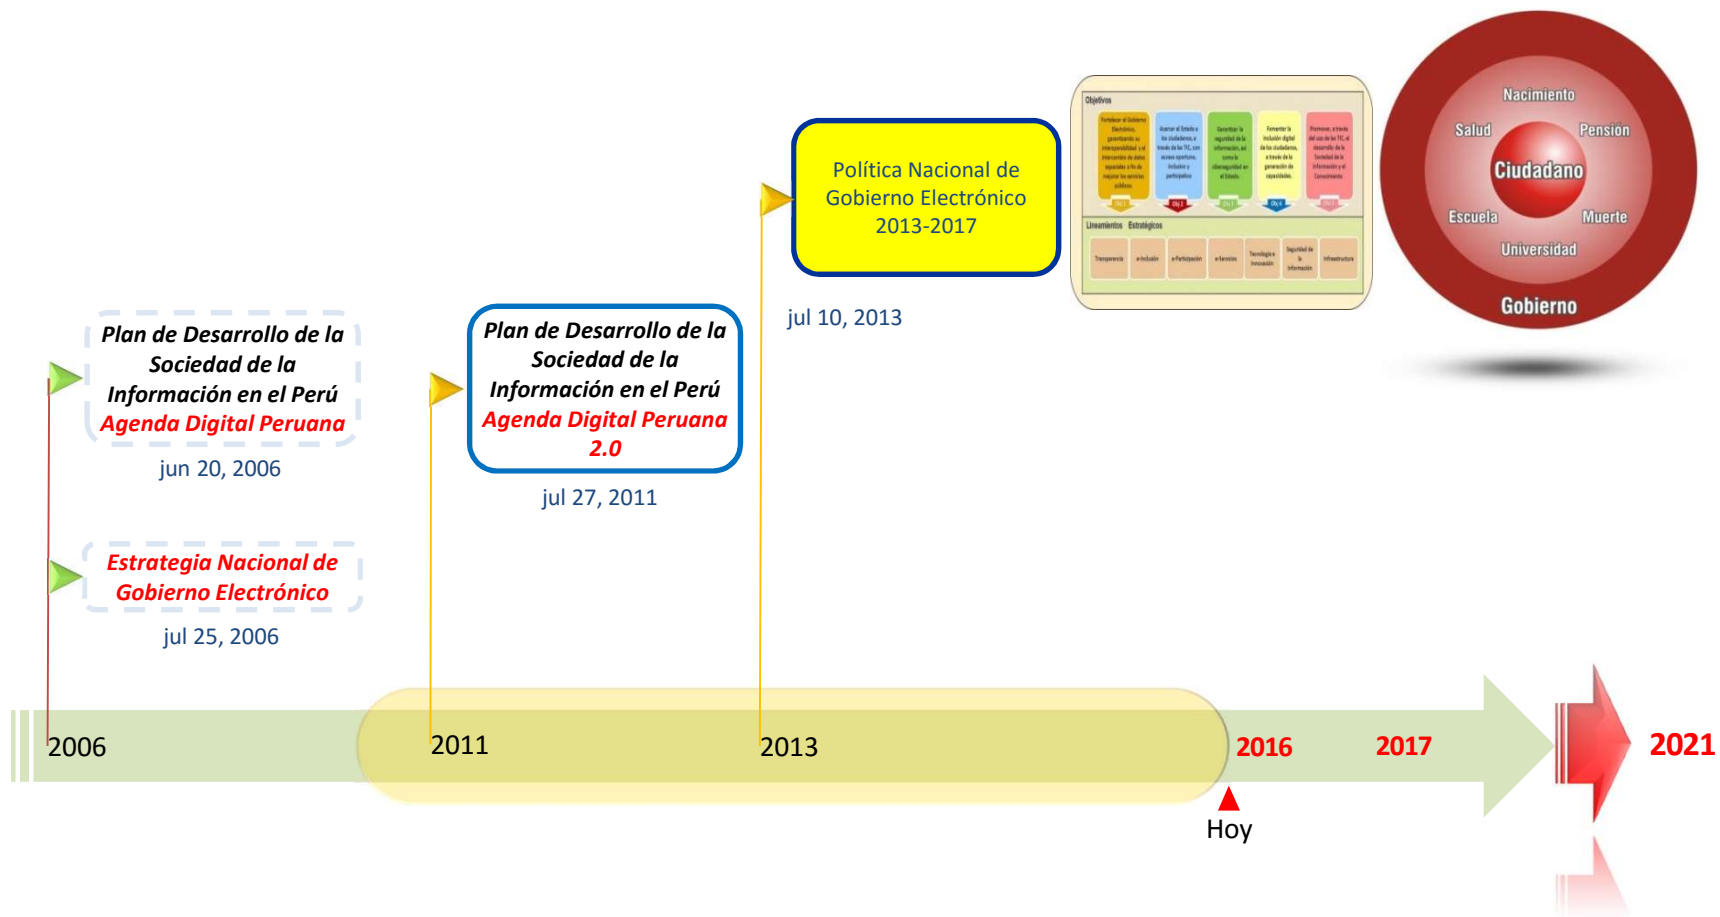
Plan de Desarrollo de la Sociedad de la Información en el Perú
Agenda Digital Peruana
jun 20, 2006

Estrategia Nacional de Gobierno Electrónico
jul 25, 2006

Plan de Desarrollo de la Sociedad de la Información en el Perú
Agenda Digital Peruana 2.0
jul 27, 2011

Política Nacional de Gobierno Electrónico 2013-2017
jul 10, 2013

Objetivos
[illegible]
Lineamientos Estratégicos
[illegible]

Nacimiento
Salud
Pensión
Ciudadano
Escuela
Muerte
Universidad
Gobierno

2006
2011
2013
2016
2017
2021
Hoy